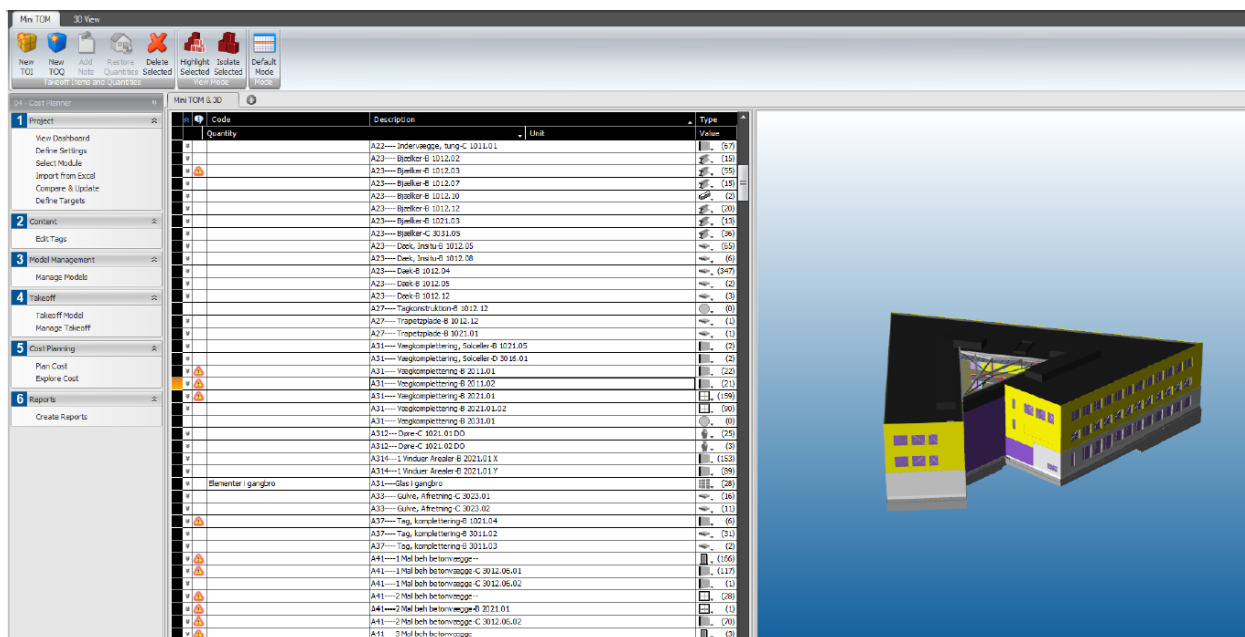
Mini TOM 3D View

New TOI | New TOQ | Add Note | Restore Quantities | Delete Selected | Highlight Selected | Isolate Selected | Default Mode
Takeoff Items and Quantities | View Mode | Mode

04 - Cost Planner

1 Project
View Dashboard
Define Settings
Select Module
Import from Excel
Compare & Update
Define Targets

2 Content
Edit Tags

3 Model Management
Manage Models

4 Takeoff
Takeoff Model
Manage Takeoff

5 Cost Planning
Plan Cost
Explore Cost

6 Reports
Create Reports

Mini TOM & 3D

| Code | Description | Type |
|---|---|---|
| Quantity | Unit | Value |
| | A22---- Indervægge, tung-C 1011.01 | (57) |
| | A23---- Bjælker-B 1012.02 | (15) |
| | A23---- Bjælker-B 1012.03 | (55) |
| | A23---- Bjælker-B 1012.07 | (15) |
| | A23---- Bjælker-B 1012.10 | (2) |
| | A23---- Bjælker-B 1012.12 | (20) |
| | A23---- Bjælker-B 1021.03 | (13) |
| | A23---- Bjælker-C 3031.05 | (36) |
| | A23---- Dæk, Insitu-B 1012.05 | (65) |
| | A23---- Dæk, Insitu-B 1012.08 | (6) |
| | A23---- Dæk-B 1012.04 | (347) |
| | A23---- Dæk-B 1012.05 | (2) |
| | A23---- Dæk-B 1012.12 | (3) |
| | A27---- Tagkonstruktion-B 1012.12 | (0) |
| | A27---- Trapetzplade-B 1012.12 | (1) |
| | A27---- Trapetzplade-B 1021.01 | (1) |
| | A31---- Vægkomplettering, Solceller-B 1021.05 | (2) |
| | A31---- Vægkomplettering, Solceller-D 3016.01 | (2) |
| | A31---- Vægkomplettering-B 2011.01 | (22) |
| | A31---- Vægkomplettering-B 2011.02 | (21) |
| | A31---- Vægkomplettering-B 2021.01 | (159) |
| | A31---- Vægkomplettering-B 2021.01.02 | (90) |
| | A31---- Vægkomplettering-B 2031.01 | (0) |
| | A312---- Døre-C 1021.01DO | (25) |
| | A312---- Døre-C 1021.02DO | (3) |
| | A314----1 Vinduer Arealer-B 2021.01 X | (153) |
| | A314----1 Vinduer Arealer-B 2021.01 Y | (89) |
| Elementer i gangbro | A31----Glas i gangbro | (28) |
| | A33---- Gulve, Afretning-C 3023.01 | (16) |
| | A33---- Gulve, Afretning-C 3023.02 | (11) |
| | A37---- Tag, komplettering-B 1021.04 | (6) |
| | A37---- Tag, komplettering-B 3011.02 | (31) |
| | A37---- Tag, komplettering-B 3011.03 | (2) |
| | A41----1 Mal beh betonvægge--- | (156) |
| | A41----1 Mal beh betonvægge-C 3012.06.01 | (117) |
| | A41----1 Mal beh betonvægge-C 3012.06.02 | (1) |
| | A41----2 Mal beh betonvægge--- | (28) |
| | A41----2 Mal beh betonvægge-B 2021.01 | (1) |
| | A41----2 Mal beh betonvægge-C 3012.06.02 | (70) |
| | A41----3 Mal beh betonvægge | (3) |